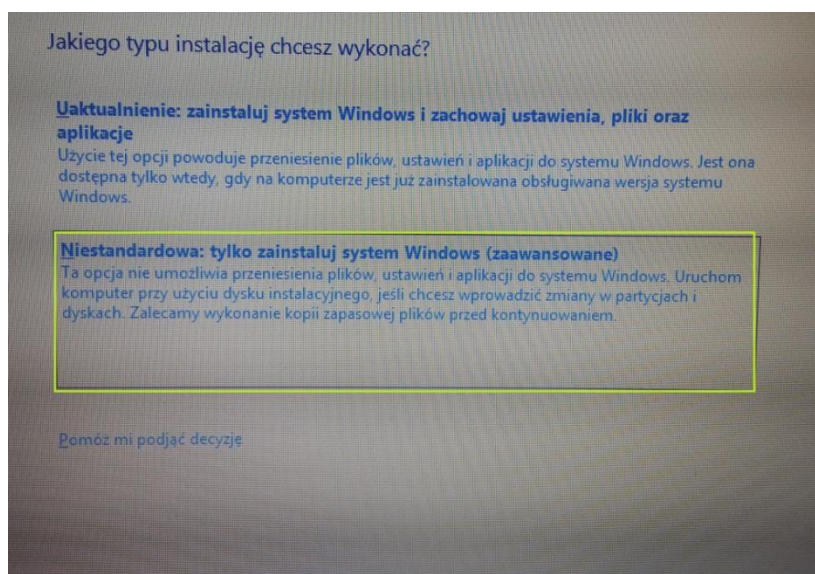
Jakiego typu instalację chcesz wykonać?

Uaktualnienie: zainstaluj system Windows i zachowaj ustawienia, pliki oraz aplikacje
Użycie tej opcji powoduje przeniesienie plików, ustawień i aplikacji do systemu Windows. Jest ona dostępna tylko wtedy, gdy na komputerze jest już zainstalowana obsługiwana wersja systemu Windows.

Niestandardowa: tylko zainstaluj system Windows (zaawansowane)
Ta opcja nie umożliwia przeniesienia plików, ustawień i aplikacji do systemu Windows. Uruchom komputer przy użyciu dysku instalacyjnego, jeśli chcesz wprowadzić zmiany w partycjach i dyskach. Zalecamy wykonanie kopii zapasowej plików przed kontynuowaniem.

Pomóż mi podjąć decyzję